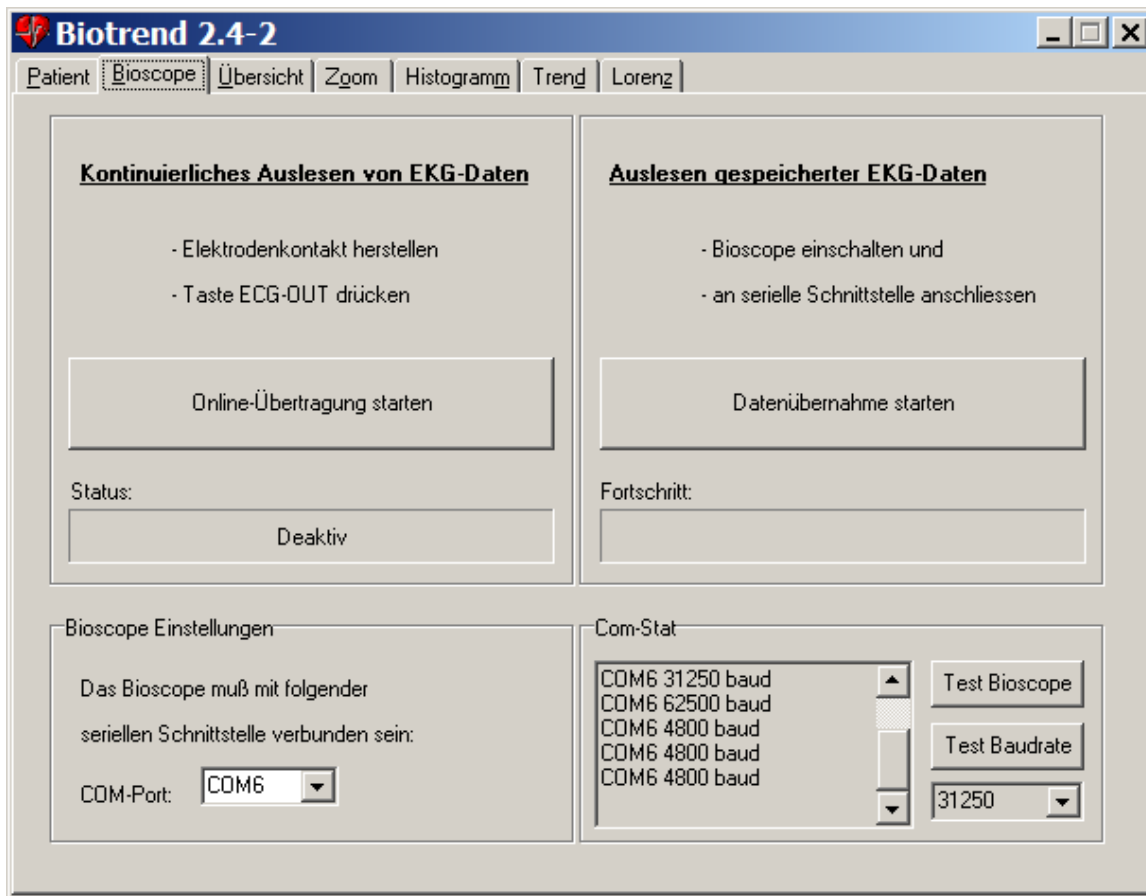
Biotrend 2.4-2

Patient | Bioscope | Übersicht | Zoom | Histogramm | Trend | Lorenz

Kontinuierliches Auslesen von EKG-Daten

- Elektrodenkontakt herstellen

- Taste ECG-OUT drücken

Online-Übertragung starten

Status:

Deaktiv

Auslesen gespeicherter EKG-Daten

- Bioscope einschalten und

- an serielle Schnittstelle anschliessen

Datenübernahme starten

Fortschritt:

Bioscope Einstellungen

Das Bioscope muß mit folgender

seriellen Schnittstelle verbunden sein:

COM-Port: COM6

Com-Stat

COM6 31250 baud
COM6 62500 baud
COM6 4800 baud
COM6 4800 baud
COM6 4800 baud

Test Bioscope

Test Baudrate

31250